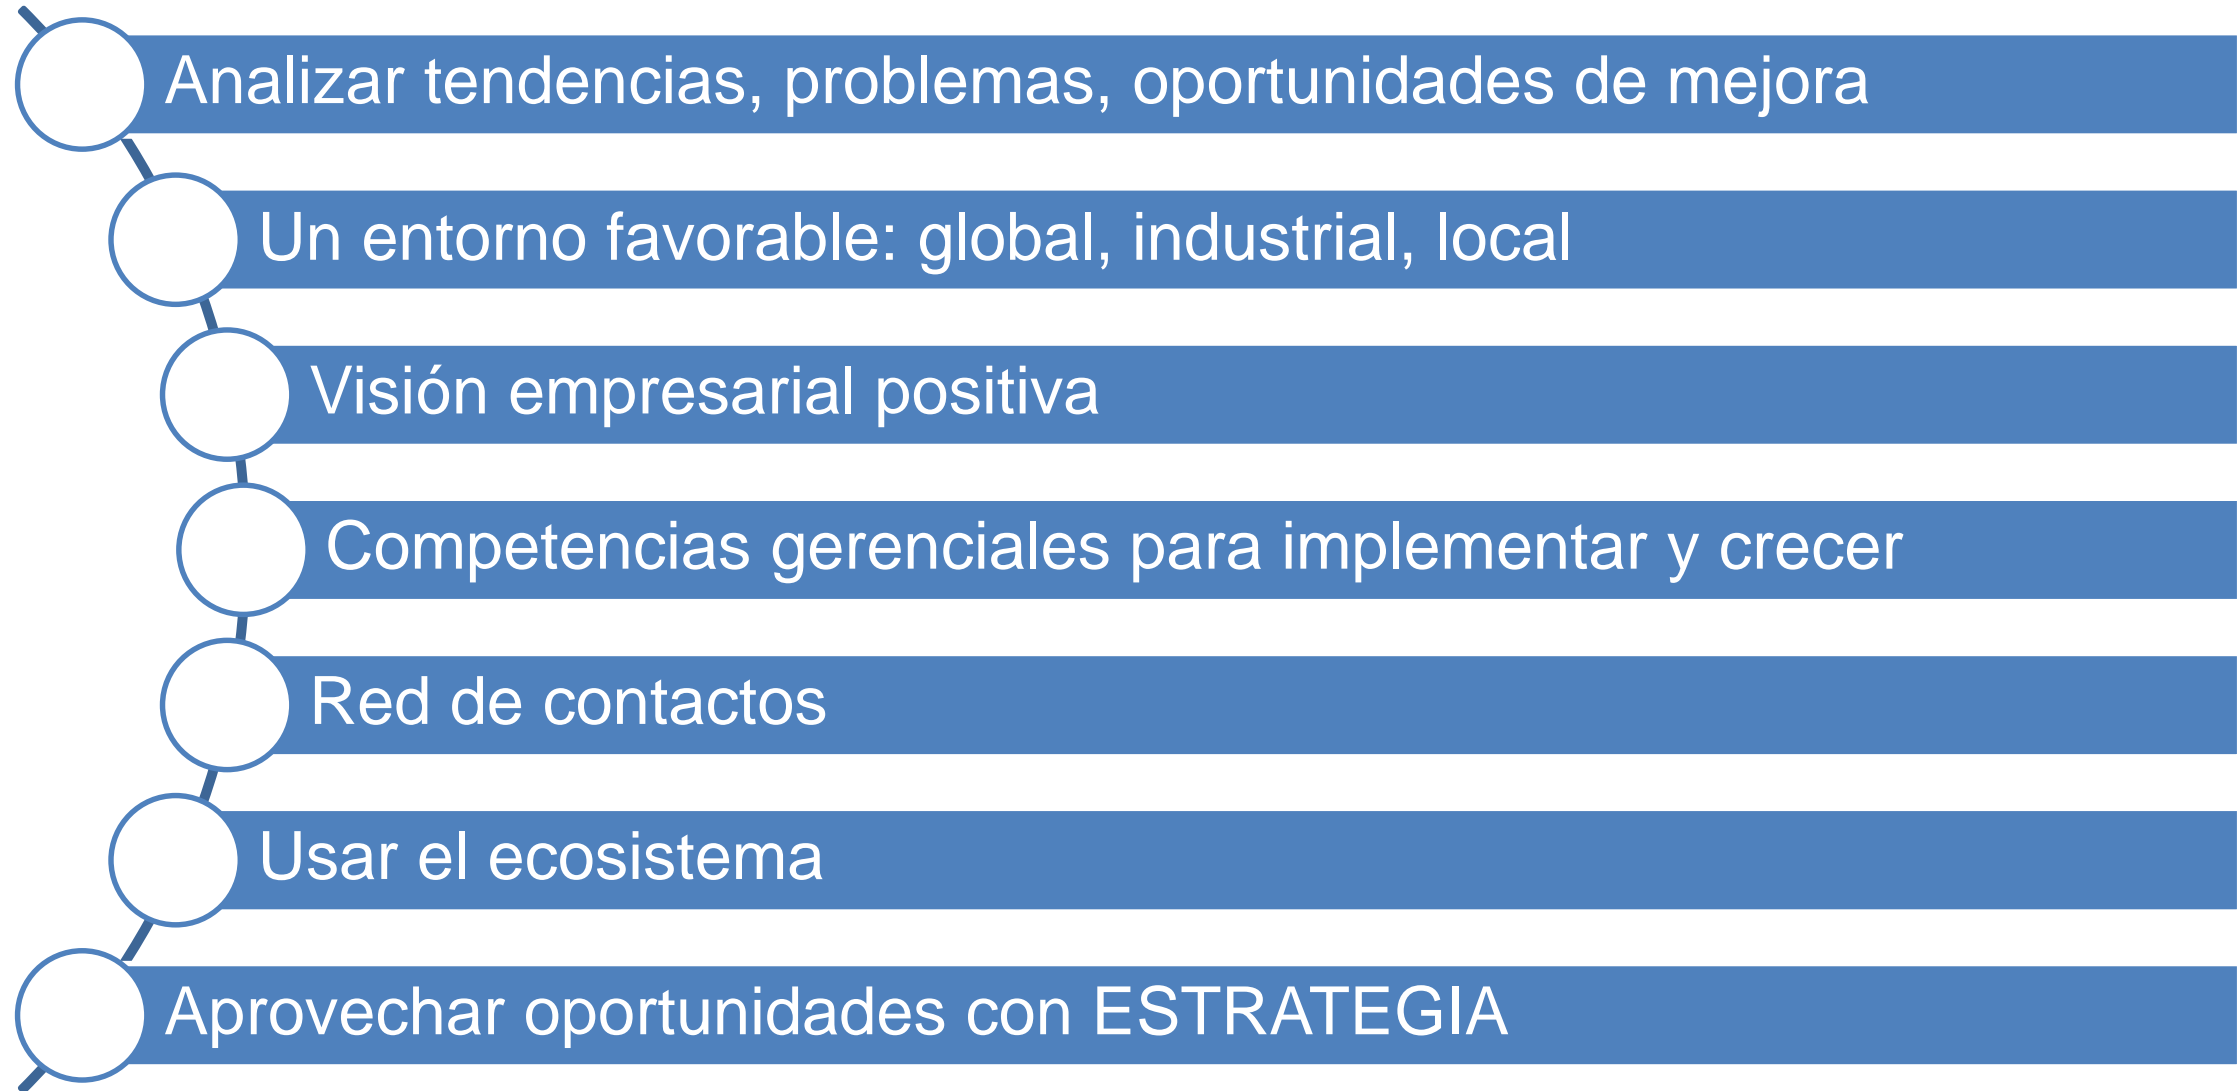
Analizar tendencias, problemas, oportunidades de mejora

Un entorno favorable: global, industrial, local

Visión empresarial positiva

Competencias gerenciales para implementar y crecer

Red de contactos

Usar el ecosistema

Aprovechar oportunidades con ESTRATEGIA